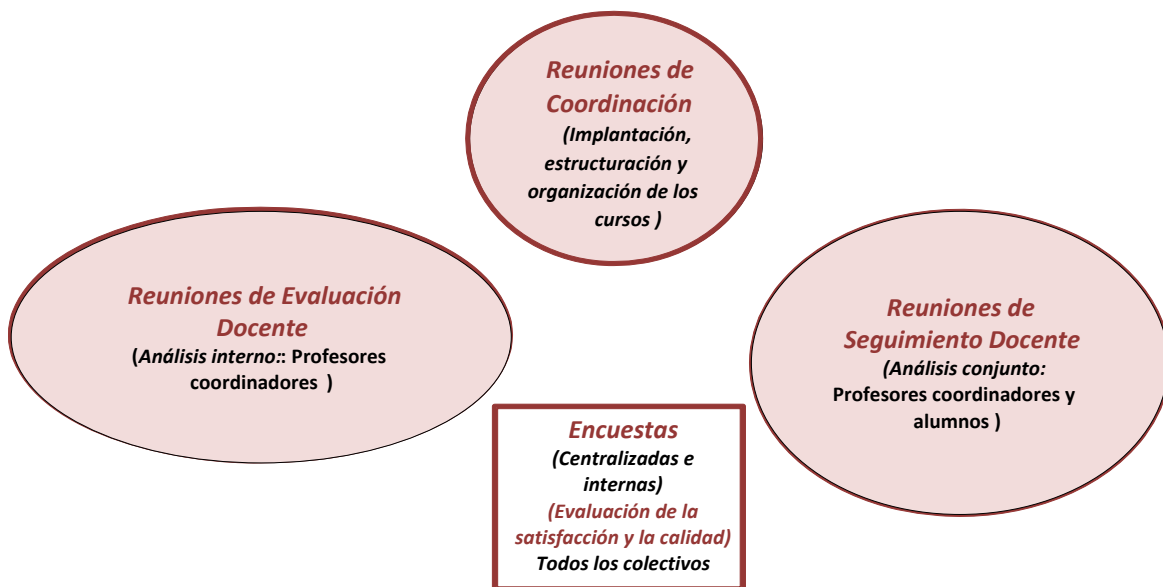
Reuniones de Coordinación
(Implantación, estructuración y organización de los cursos )

Reuniones de Evaluación Docente
(Análisis interno:: Profesores coordinadores )

Reuniones de Seguimiento Docente
(Análisis conjunto: Profesores coordinadores y alumnos )

Encuestas
(Centralizadas e internas)
(Evaluación de la satisfacción y la calidad)
Todos los colectivos